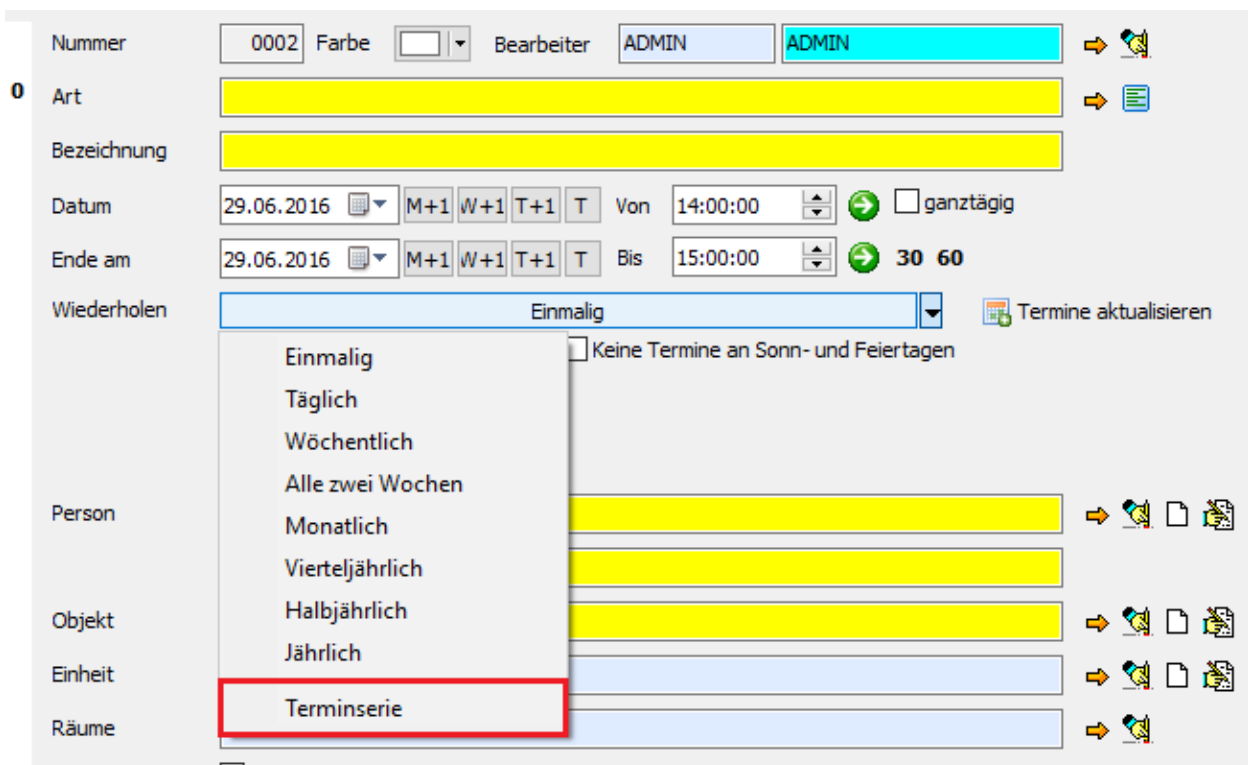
0

Nummer 0002 Farbe Bearbeiter ADMIN ADMIN

Art

Bezeichnung

Datum 29.06.2016 M+1 W+1 T+1 T Von 14:00:00 ganztägig

Ende am 29.06.2016 M+1 W+1 T+1 T Bis 15:00:00 30 60

Wiederholen Einmalig Termine aktualisieren

Keine Termine an Sonn- und Feiertagen

Einmalig
Täglich
Wöchentlich
Alle zwei Wochen
Monatlich
Vierteljährlich
Halbjährlich
Jährlich
Terminserie

Person

Objekt

Einheit

Räume